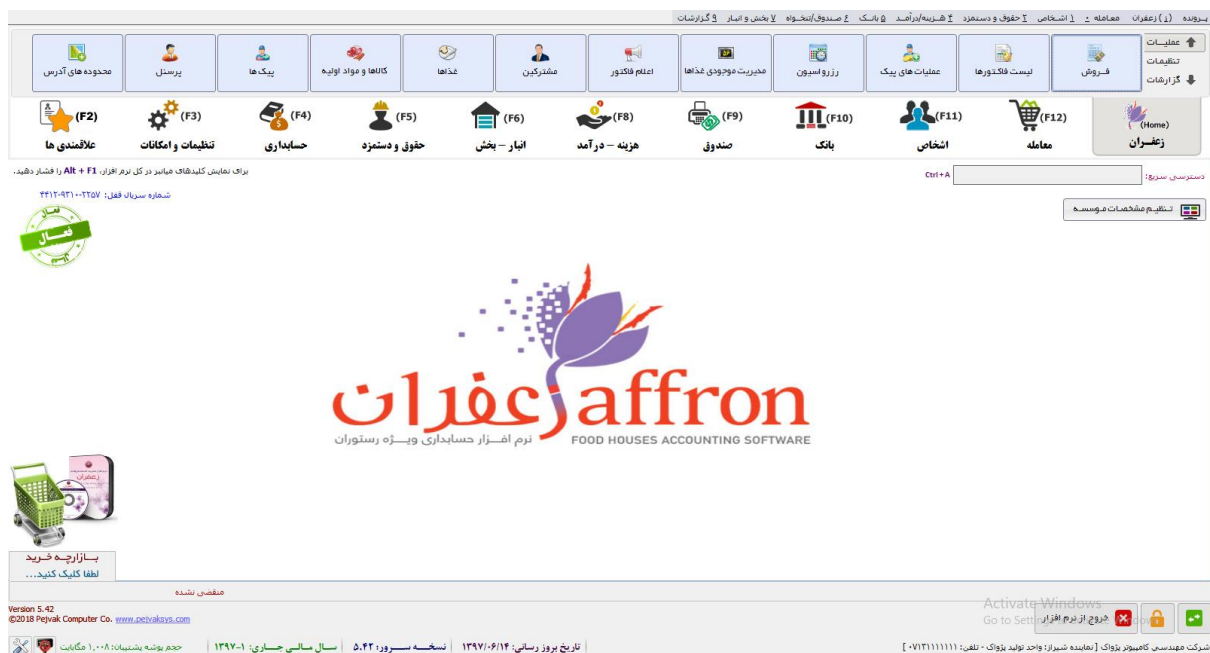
پرونده (Z) زعفران معامله - 1 اشخاص 2 حقوق و دستمزد 3 هزینه/درآمد 4 بانک 5 صندوق/تنخواه 6 بخش و انبار 7 گزارشات 9

عملیات
تنظیمات
گزارشات

فروش
لیست فاکتورها
عملیات های پیک
رزرواسیون
مدیریت موجودی غذاها
اعلام فاکتور
مشترکین
غذاها
کالاها و مواد اولیه
پیک ها
پرسنل
محدوده های آدرس

(Home) زعفران
(F12) معامله
(F11) اشخاص
(F10) بانک
(F9) صندوق
(F8) هزینه - درآمد
(F6) انبار - بخش
(F5) حقوق و دستمزد
(F4) حسابداری
(F3) تنظیمات و امکانات
(F2) علاقمندی ها

دسترسی سریع: Ctrl+A
برای نمایش کلیدهای میانبر در کل نرم افزار، Alt + F1 را فشار دهید.
شماره سریال قفل: ۴۴۱۲-۹۳۱۰-۲۲۵۷

تنظیم مشخصات موسسه

فعال

زعفران Saffron
نرم افزار حسابداری ویژه رستوران FOOD HOUSES ACCOUNTING SOFTWARE

زعفران

بازارچه خرید
لطفا کلیک کنید...

منقضی نشده

Version 5.42
©2018 Pejvak Computer Co. www.pejvaksys.com

Activate Windows
Go to Settings to activate Windows.
خروج از نرم افزار

حجم پوشه پشتیبان: ۱،۰۰۸ مگابایت | سال مالی جاری: ۱۳۹۷-۱ | نسخه سرور: ۵.۴۲ | تاریخ بروز رسانی: ۱۳۹۷/۰۶/۱۴ | شرکت مهندسی کامپیوتر پژواک [ نماینده شیراز: واحد تولید پژواک - تلفن: ۰۷۱۳۱۱۱۱۱۱۱ ]